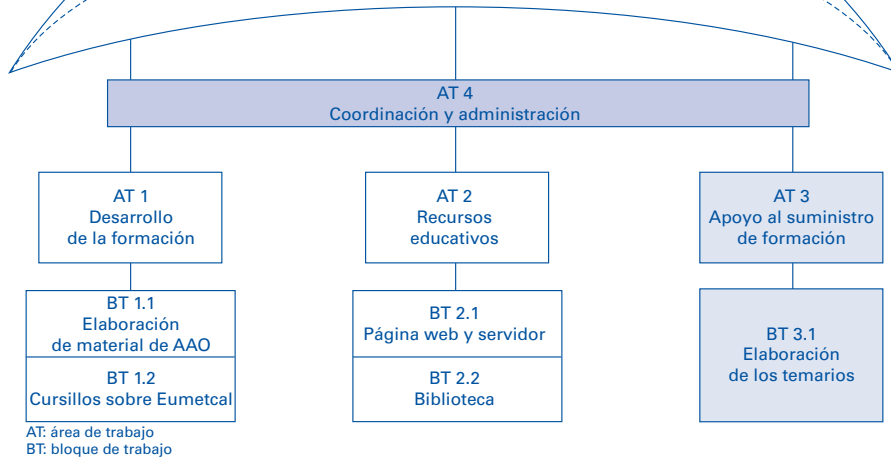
AT 4
Coordinación y administración

AT 1
Desarrollo
de la formación

AT 2
Recursos
educativos

AT 3
Apoyo al suministro
de formación

BT 1.1
Elaboración
de material de AAO

BT 1.2
Cursillos sobre Eumetcal

BT 2.1
Página web y servidor

BT 2.2
Biblioteca

BT 3.1
Elaboración
de los temarios

AT: área de trabajo
BT: bloque de trabajo